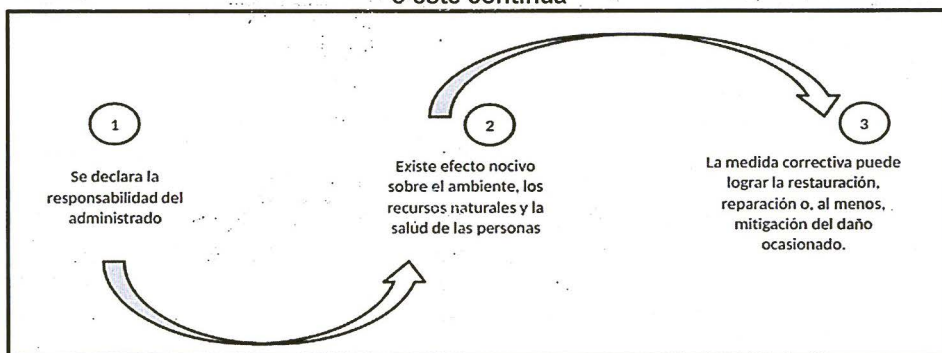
o este continúa

1

Se declara la responsabilidad del administrado

2

Existe efecto nocivo sobre el ambiente, los recursos naturales y la salud de las personas

3

La medida correctiva puede lograr la restauración, reparación o, al menos, mitigación del daño ocasionado.